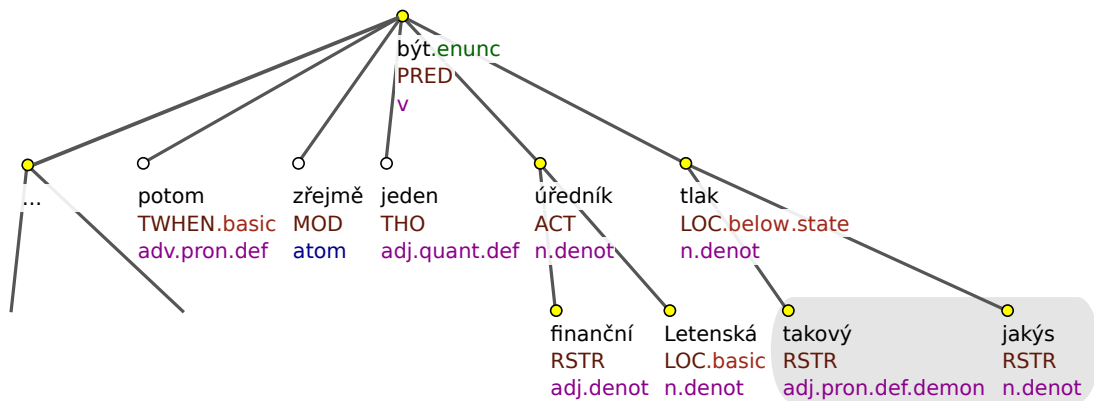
být.enunc
PRED
v

...

potom
TWHEN.basic
adv.pron.def

zřejmě
MOD
atom

jeden
THO
adj.quant.def

úředník
ACT
n.denot

tlak
LOC.below.state
n.denot

finanční
RSTR
adj.denot

Letenská
LOC.basic
n.denot

takový
RSTR
adj.pron.def.demon

jakýs
RSTR
n.denot